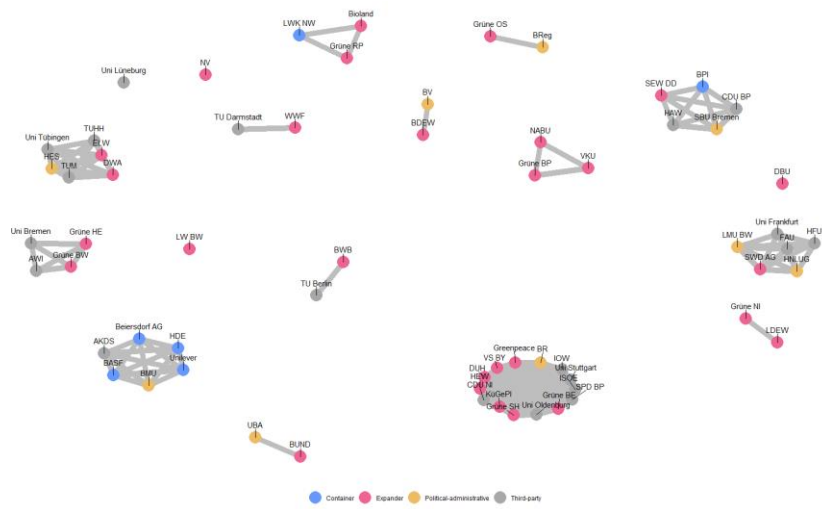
LWK NW
Bioland
Grüne RP
Grüne OS
BReg
NV
Uni Lüneburg
BPI
SEW DD
CDU BP
HAW
SBU Bremen
BV
BDEW
TU Darmstadt
WWF
Uni Tübingen
TUHH
ELW
HCS
TUM
DWA
NABU
VKU
Grüne BP
DBU
Uni Frankfurt
LMU BW
FAU
HFU
SWD AG
HNL UG
Uni Bremen
Grüne HE
AWI
Grüne BW
LW BW
BWB
TU Berlin
Grüne NI
LDEW
Beiersdorf AG
HDE
AKDS
Unilever
BASF
BMU
Greenpeace
BR
VS BY
IOW
DUH
Uni Stuttgart
HBW
ISOE
CDU NI
SPD BP
KoGePl
Grüne BE
Grüne SH
Uni Oldenburg
UBA
BUND
Container
Expander
Political-administrative
Third-party